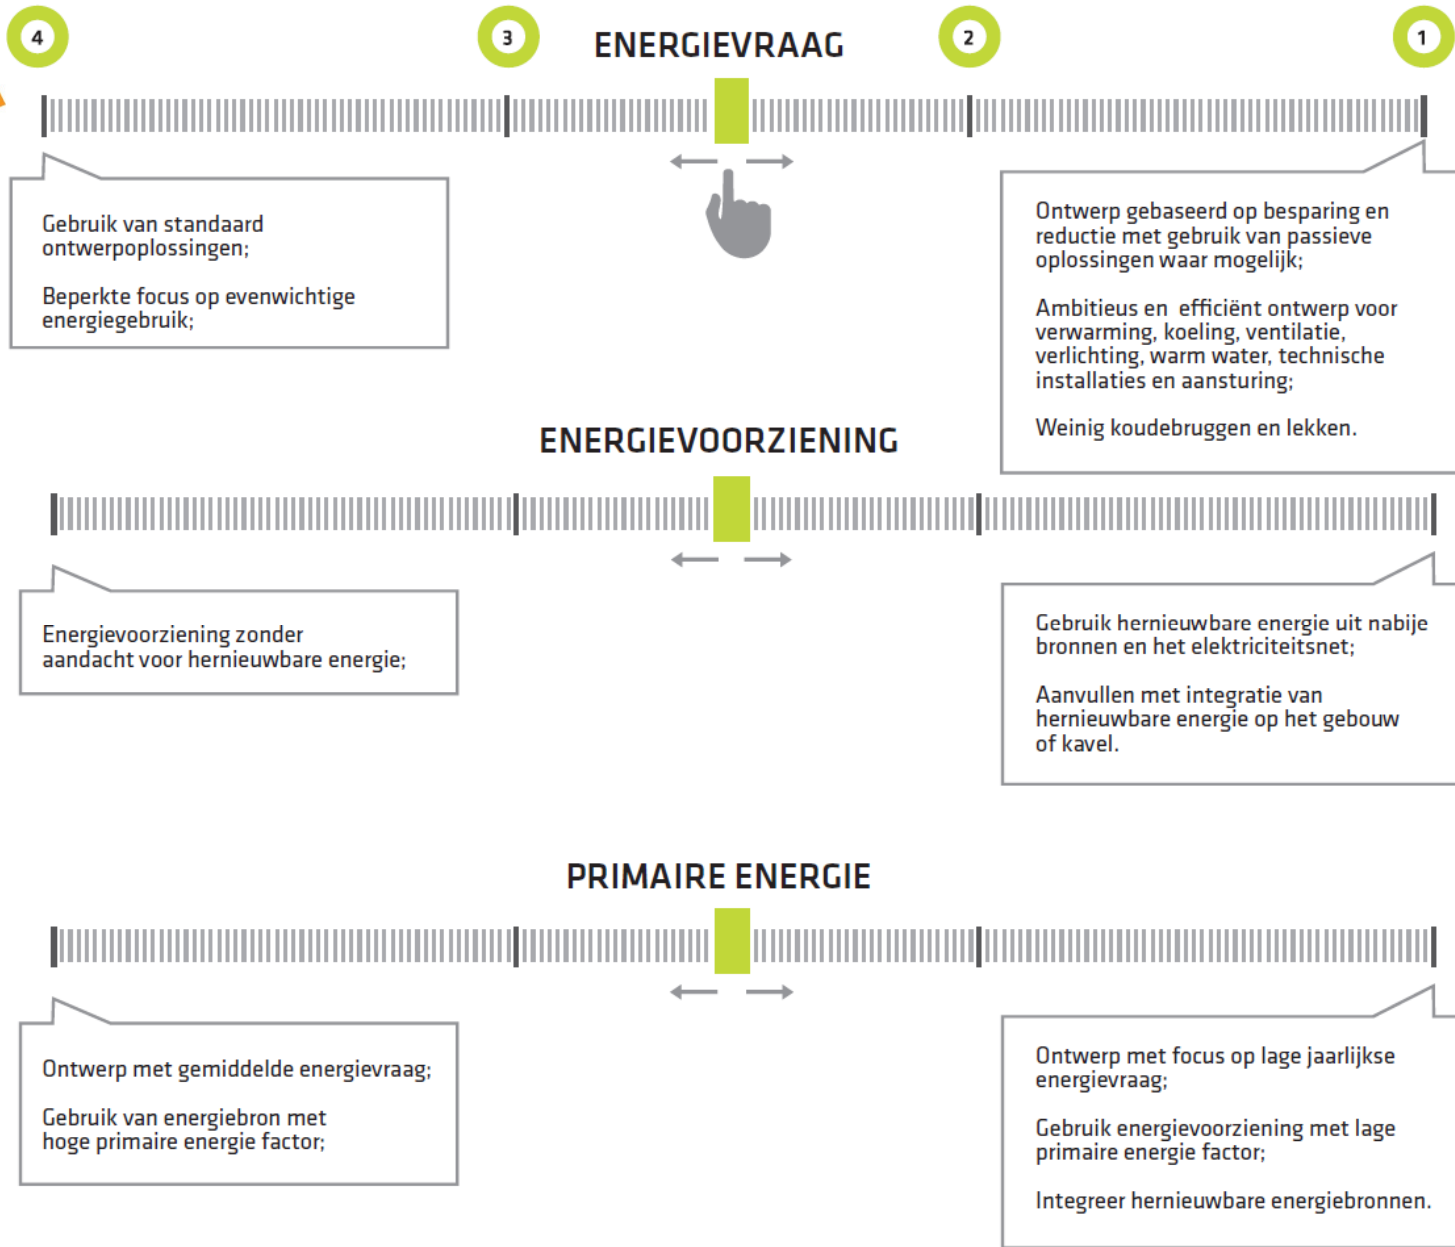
4

3

ENERGIEVRAAG

2

1

Gebruik van standaard ontwerpoplossingen;

Beperkte focus op evenwichtige energiegebruik;

Ontwerp gebaseerd op besparing en reductie met gebruik van passieve oplossingen waar mogelijk;

Ambitieus en efficiënt ontwerp voor verwarming, koeling, ventilatie, verlichting, warm water, technische installaties en aansturing;

Weinig koudebruggen en lekken.

ENERGIEVOORZIENING

Energievoorziening zonder aandacht voor hernieuwbare energie;

Gebruik hernieuwbare energie uit nabije bronnen en het elektriciteitsnet;

Aanvullen met integratie van hernieuwbare energie op het gebouw of kavel.

PRIMAIRE ENERGIE

Ontwerp met gemiddelde energievraag;

Gebruik van energiebron met hoge primaire energie factor;

Ontwerp met focus op lage jaarlijkse energievraag;

Gebruik energievoorziening met lage primaire energie factor;

Integreer hernieuwbare energiebronnen.